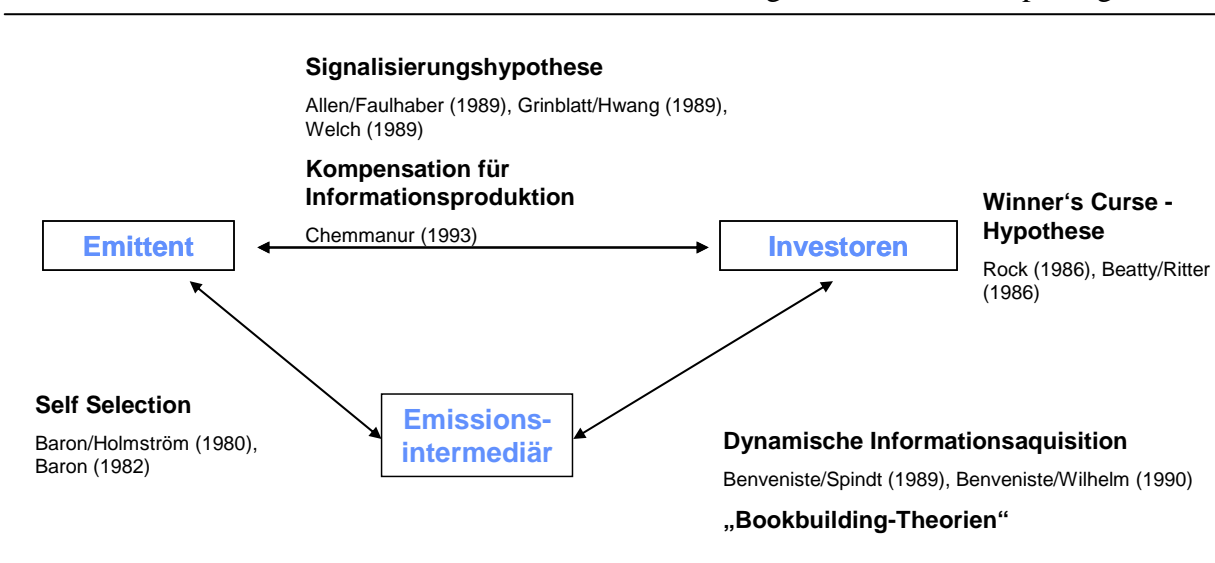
Signalisierungshypothese

Allen/Faulhaber (1989), Grinblatt/Hwang (1989), Welch (1989)

Kompensation für Informationsproduktion

Chemmanur (1993)

Emittent

Investoren

Winner's Curse - Hypothese

Rock (1986), Beatty/Ritter (1986)

Self Selection

Baron/Holmström (1980), Baron (1982)

Emissions-intermediär

Dynamische Informationsaquisition

Benveniste/Spindt (1989), Benveniste/Wilhelm (1990)

„Bookbuilding-Theorien"